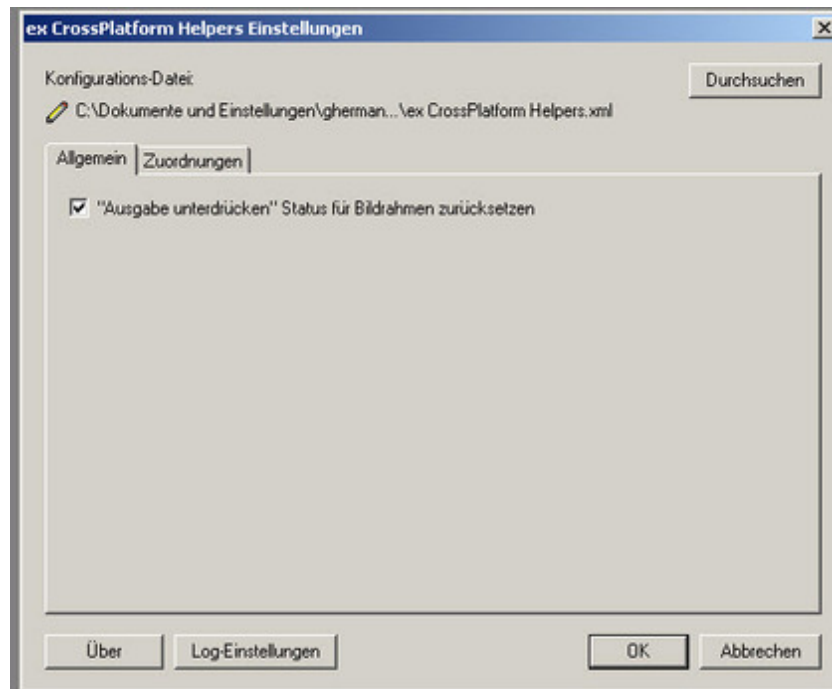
ex CrossPlatform Helpers Einstellungen

Konfigurations-Datei:

Durchsuchen

C:\Dokumente und Einstellungen\gherman...\ex CrossPlatform Helpers.xml

Allgemein

Zuordnungen

"Ausgabe unterdrücken" Status für Bildrahmen zurücksetzen

Über

Log-Einstellungen

OK

Abbrechen